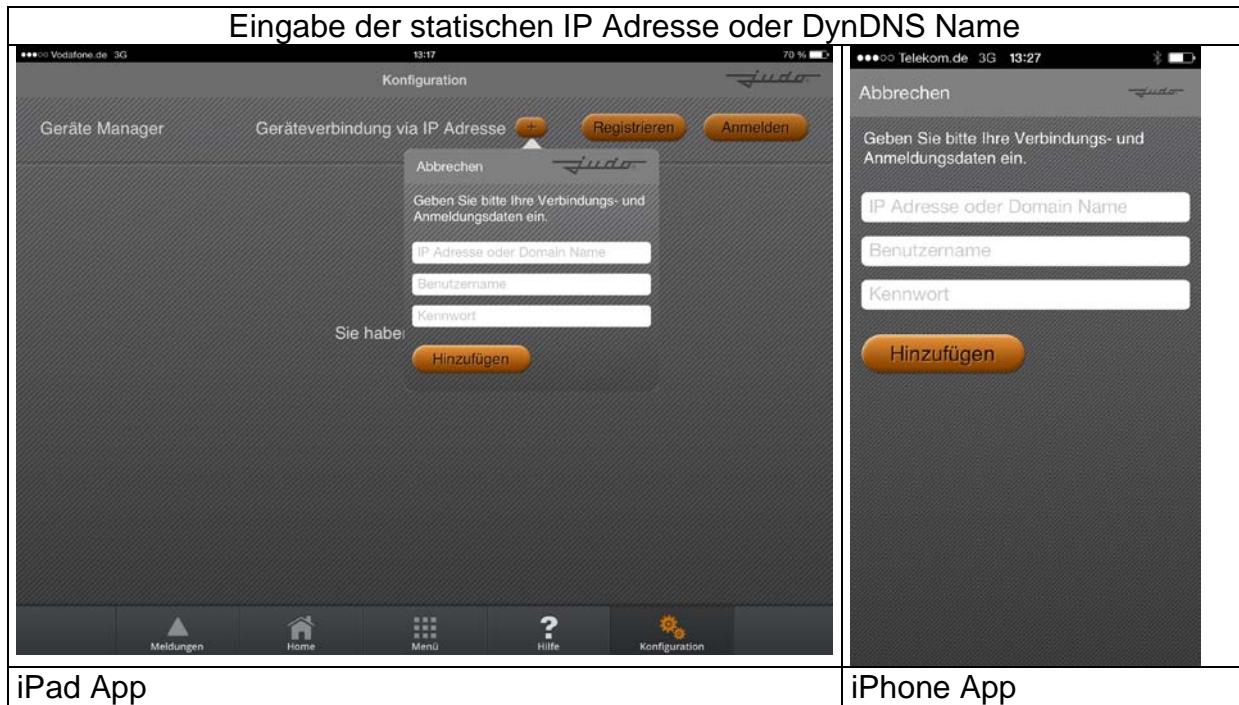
Eingabe der statischen IP Adresse oder DynDNS Name

●●●○○ Vodafone.de 3G 13:17 70 %

Konfiguration judo

Geräte Manager Geräteverbindung via IP Adresse + Registrieren Anmelden

Abbrechen judo

Geben Sie bitte Ihre Verbindungs- und Anmeldungsdaten ein.

IP Adresse oder Domain Name

Benutzername

Kennwort

Sie haber

Hinzufügen

Meldungen Home Menü Hilfe Konfiguration

●●●○○ Telekom.de 3G 13:27

Abbrechen judo

Geben Sie bitte Ihre Verbindungs- und Anmeldungsdaten ein.

IP Adresse oder Domain Name

Benutzername

Kennwort

Hinzufügen

iPad App

iPhone App